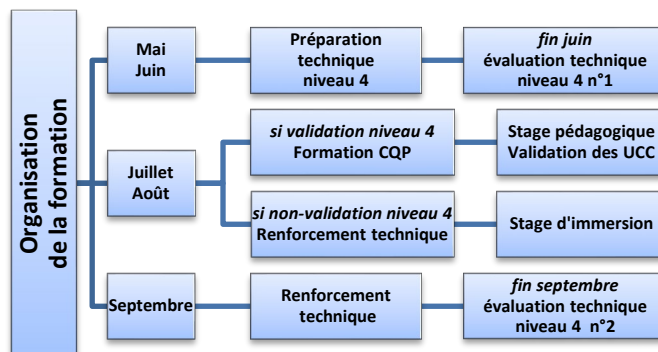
Organisation de la formation

Mai Juin

Préparation technique niveau 4

*fin juin* évaluation technique niveau 4 n°1

Juillet Août

*si validation niveau 4* Formation CQP

Stage pédagogique Validation des UCC

*si non-validation niveau 4* Renforcement technique

Stage d'immersion

Septembre

Renforcement technique

*fin septembre* évaluation technique niveau 4 n°2